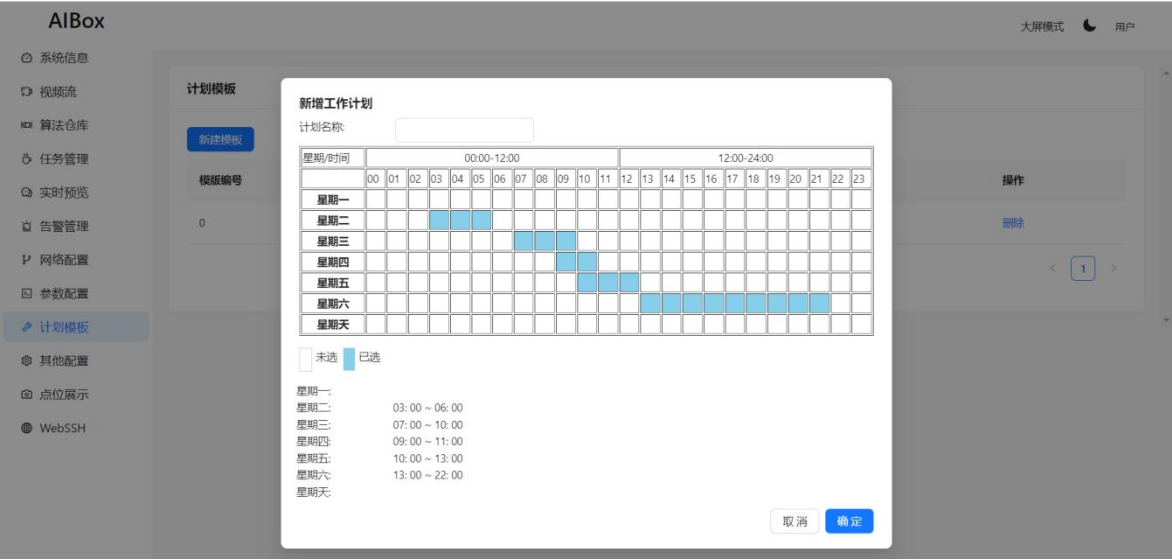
AIBox

大屏模式 用户

系统信息
视频流
算法仓库
任务管理
实时预览
告警管理
网络配置
参数配置
计划模板
其他配置
点位展示
WebSSH

计划模板

新建模板

模版编号

0

操作

删除

< 1 >

新增工作计划

计划名称:

| 星期/时间 | 00:00-12:00 | | | | | | | | | | | | 12:00-24:00 | | | | | | | | | | | |
|---|---|---|---|---|---|---|---|---|---|---|---|---|---|---|---|---|---|---|---|---|---|---|---|---|
| | 00 | 01 | 02 | 03 | 04 | 05 | 06 | 07 | 08 | 09 | 10 | 11 | 12 | 13 | 14 | 15 | 16 | 17 | 18 | 19 | 20 | 21 | 22 | 23 |
| 星期一 | | | | | | | | | | | | | | | | | | | | | | | | |
| 星期二 | | | | | | | | | | | | | | | | | | | | | | | | |
| 星期三 | | | | | | | | | | | | | | | | | | | | | | | | |
| 星期四 | | | | | | | | | | | | | | | | | | | | | | | | |
| 星期五 | | | | | | | | | | | | | | | | | | | | | | | | |
| 星期六 | | | | | | | | | | | | | | | | | | | | | | | | |
| 星期天 | | | | | | | | | | | | | | | | | | | | | | | | |

未选 已选

星期一:
星期二: 03: 00 ~ 06: 00
星期三: 07: 00 ~ 10: 00
星期四: 09: 00 ~ 11: 00
星期五: 10: 00 ~ 13: 00
星期六: 13: 00 ~ 22: 00
星期天:

取消 确定